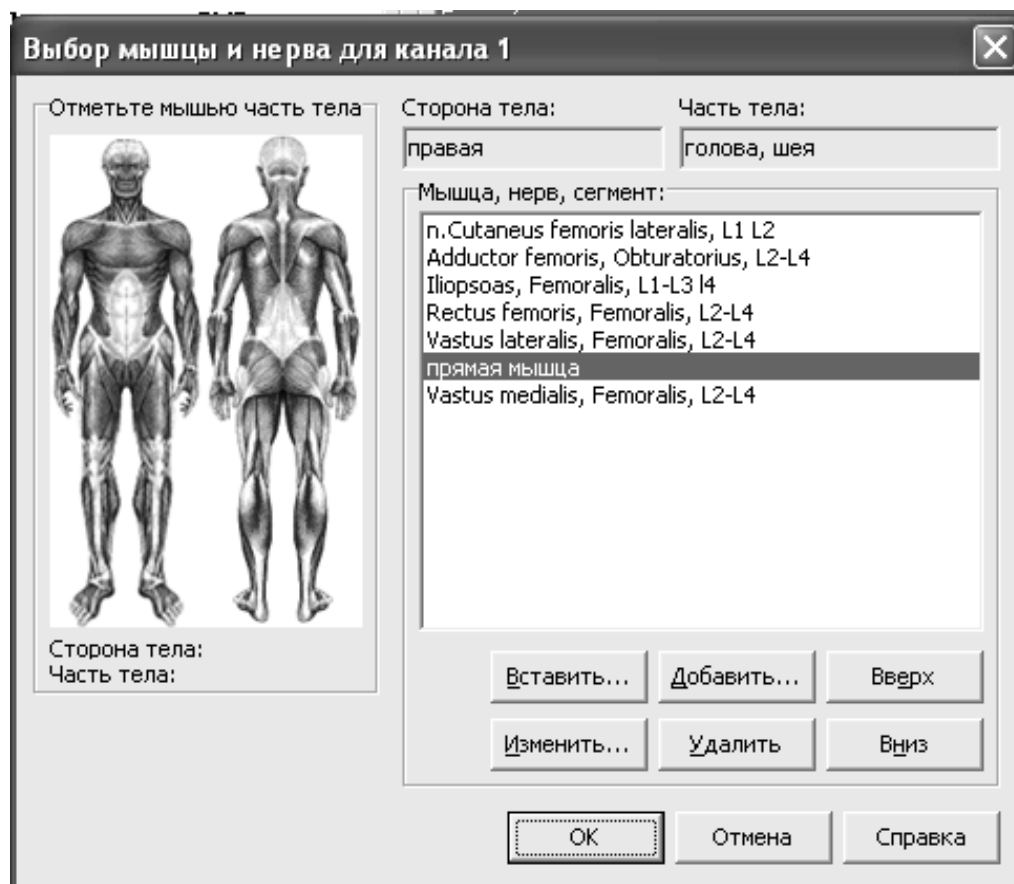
Выбор мышцы и нерва для канала 1

Отметьте мышью часть тела

Сторона тела:
Часть тела:

Сторона тела:
правая

Часть тела:
голова, шея

Мышца, нерв, сегмент:
n.Cutaneus femoris lateralis, L1 L2
Adductor femoris, Obturatorius, L2-L4
Iliopsoas, Femoralis, L1-L3 l4
Rectus femoris, Femoralis, L2-L4
Vastus lateralis, Femoralis, L2-L4
прямая мышца
Vastus medialis, Femoralis, L2-L4

Вставить... Добавить... Вверх
Изменить... Удалить Вниз

OK Отмена Справка